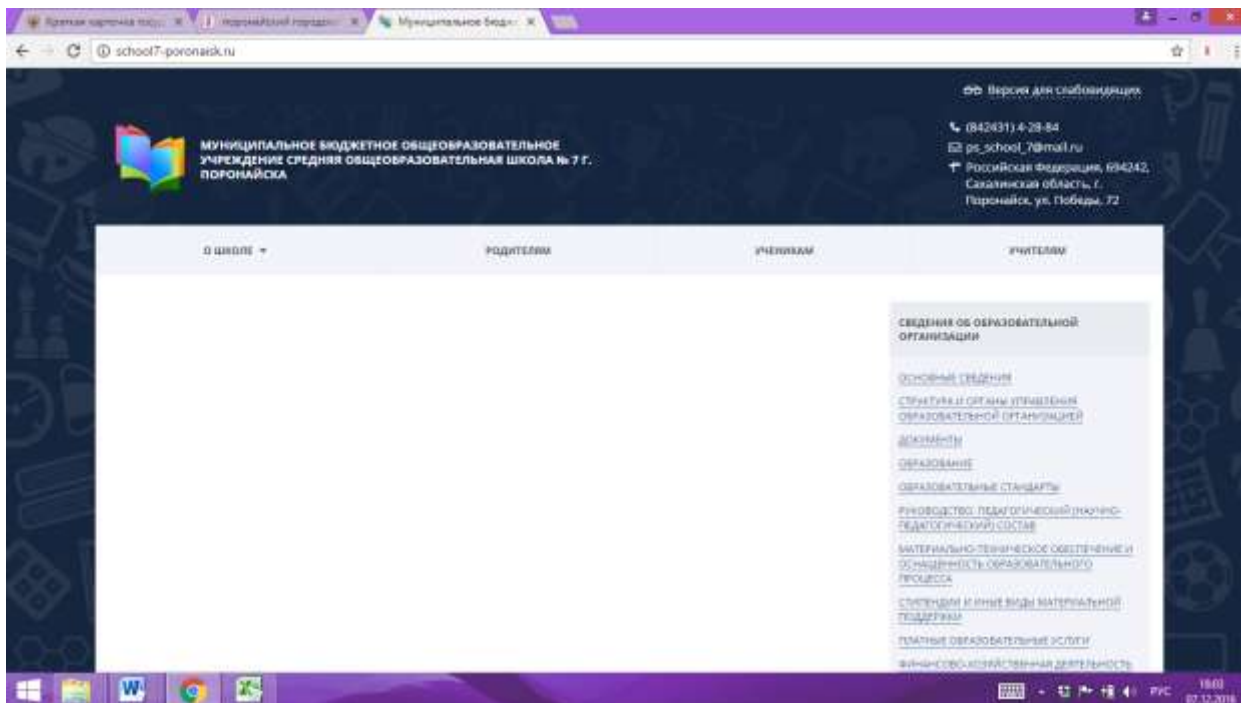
Краткая карточка по... | Поронайский городс... | Муниципальное бюдж...

school7-poronaisk.ru

Версия для слабовидящих

(842431) 4-28-84
ps_school_7@mail.ru
Российская Федерация, 694242, Сахалинская область, г. Поронайск, ул. Победы, 72

МУНИЦИПАЛЬНОЕ БЮДЖЕТНОЕ ОБЩЕОБРАЗОВАТЕЛЬНОЕ УЧРЕЖДЕНИЕ СРЕДНЯЯ ОБЩЕОБРАЗОВАТЕЛЬНАЯ ШКОЛА № 7 Г. ПОРОНАЙСКА

О ШКОЛЕ ▾ | РОДИТЕЛЯМ | УЧЕНИКАМ | УЧИТЕЛЯМ

СВЕДЕНИЯ ОБ ОБРАЗОВАТЕЛЬНОЙ ОРГАНИЗАЦИИ

ОСНОВНЫЕ СВЕДЕНИЯ
СТРУКТУРА И ОРГАНЫ УПРАВЛЕНИЯ ОБРАЗОВАТЕЛЬНОЙ ОРГАНИЗАЦИЕЙ
ДОКУМЕНТЫ
ОБРАЗОВАНИЕ
ОБРАЗОВАТЕЛЬНЫЕ СТАНДАРТЫ
РУКОВОДСТВО. ПЕДАГОГИЧЕСКИЙ (НАУЧНО-ПЕДАГОГИЧЕСКИЙ) СОСТАВ
МАТЕРИАЛЬНО-ТЕХНИЧЕСКОЕ ОБЕСПЕЧЕНИЕ И ОСНАЩЕННОСТЬ ОБРАЗОВАТЕЛЬНОГО ПРОЦЕССА
СТИПЕНДИИ И ИНЫЕ ВИДЫ МАТЕРИАЛЬНОЙ ПОДДЕРЖКИ
ПЛАТНЫЕ ОБРАЗОВАТЕЛЬНЫЕ УСЛУГИ
ФИНАНСОВО-ХОЗЯЙСТВЕННАЯ ДЕЯТЕЛЬНОСТЬ

РУС 18:03 07.12.2016